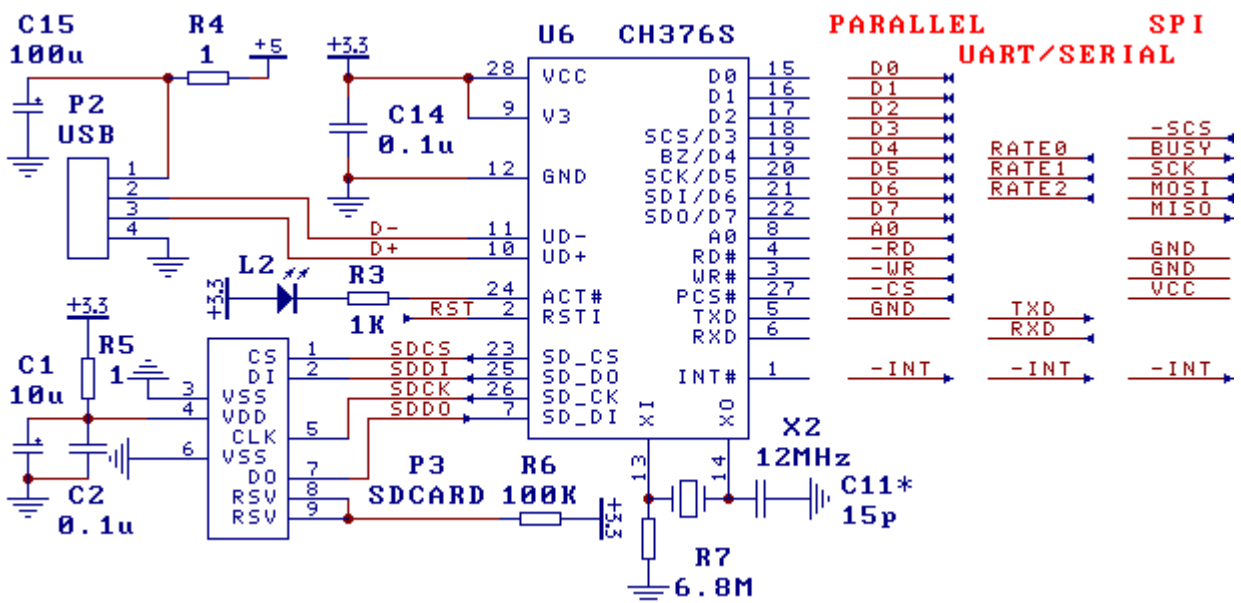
C15
100u
R4
1
+5
+3.3
U6
CH376S
PARALLEL
SPI
UART/SERIAL
P2
USB
28
VCC
9
V3
C14
0.1u
12
GND
1
2
3
4
D-
D+
11
UD-
10
UD+
L2
R3
1K
+3.3
24
ACT#
RST
2
RSTI
D0
D1
D2
SCS/D3
BZ/D4
SCK/D5
SDI/D6
SDO/D7
A0
RD#
WR#
PCS#
TXD
RXD
15
16
17
18
19
20
21
22
8
4
3
27
5
6
D0
D1
D2
D3
D4
D5
D6
D7
A0
-RD
-WR
-CS
GND
RATE0
RATE1
RATE2
TXD
RXD
-SCS
BUSY
SCK
MOSI
MISO
GND
GND
VCC
+3.3
R5
1
C1
10u
CS
DI
VSS
VDD
CLK
VSS
DO
RSV
RSV
3
4
6
1
2
5
7
8
9
SDCS
SDDI
SDCK
SDDO
23
25
26
7
SD_CS
SD_DO
SD_CK
SD_DI
INT#
1
-INT
-INT
-INT
XI
XO
X2
12MHz
13
14
C2
0.1u
P3
SDCARD
R6
100K
+3.3
C11*
15p
R7
6.8M